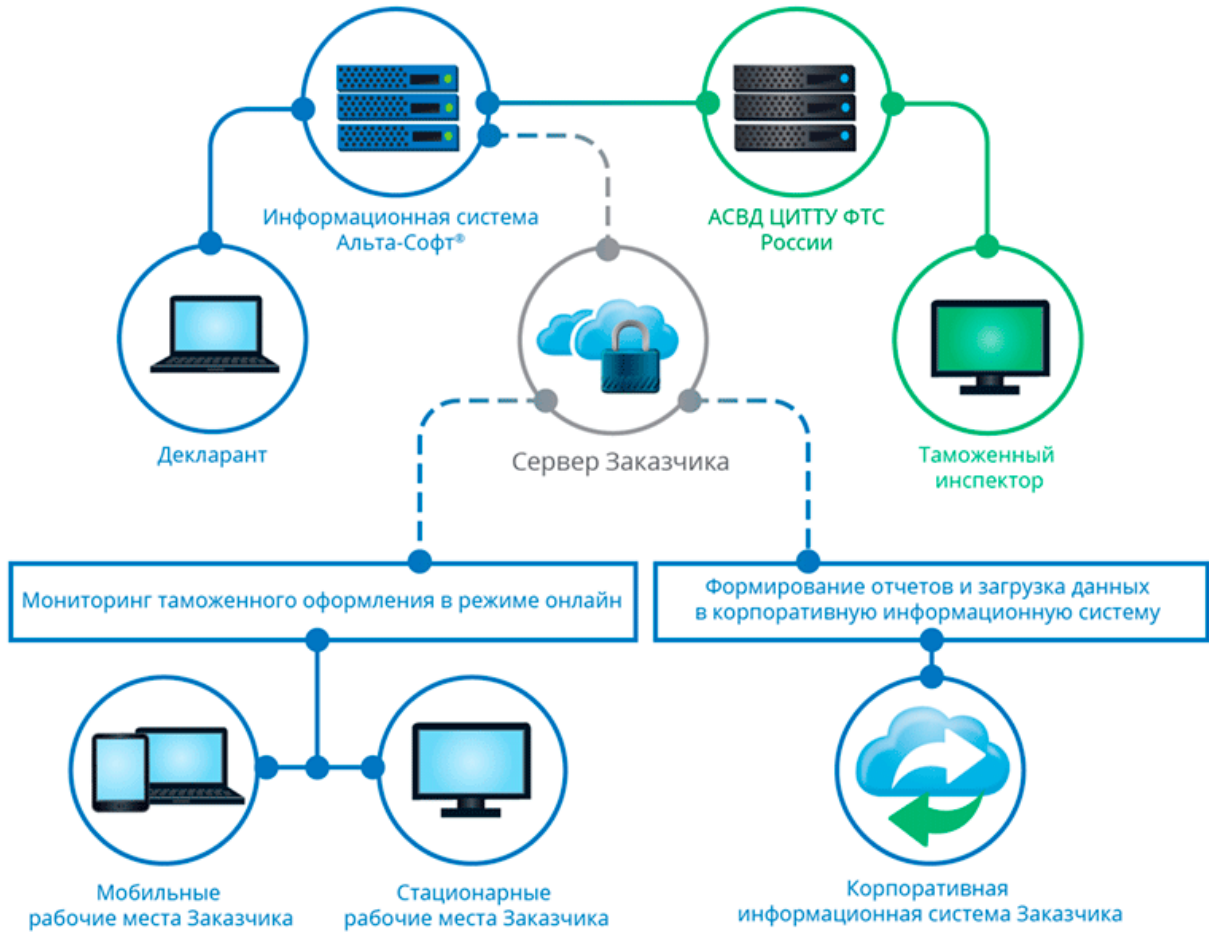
Информационная система Альта-Софт®

АСВД ЦИТТУ ФТС России

Декларант

Сервер Заказчика

Таможенный инспектор

Мониторинг таможенного оформления в режиме онлайн

Формирование отчетов и загрузка данных в корпоративную информационную систему

Мобильные рабочие места Заказчика

Стационарные рабочие места Заказчика

Корпоративная информационная система Заказчика